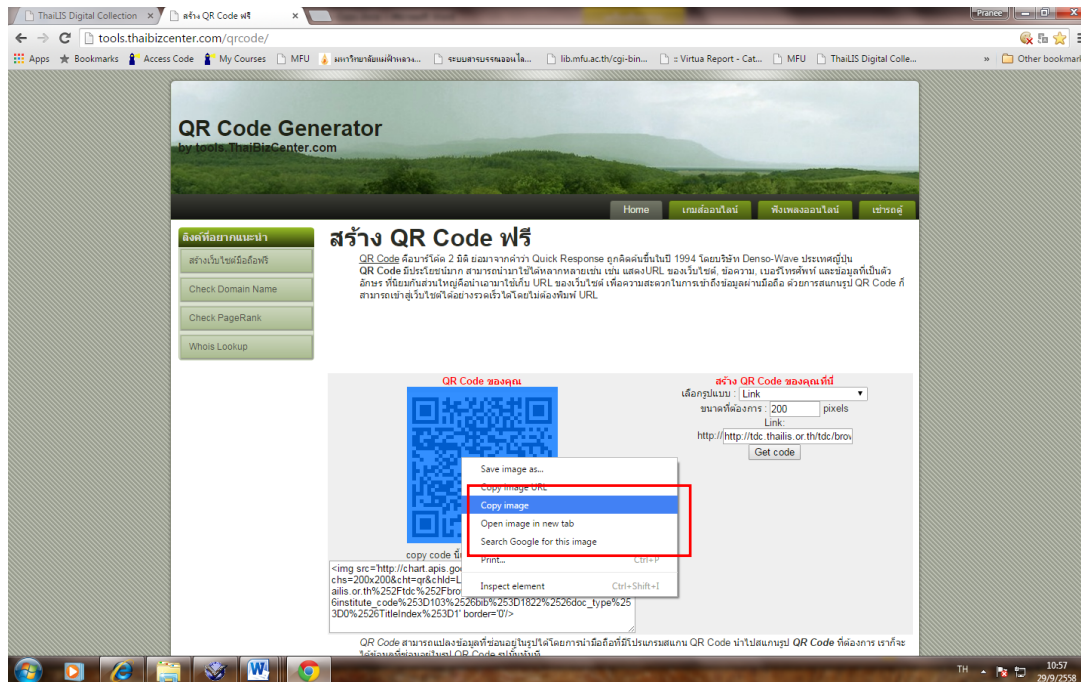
ThaiLIS Digital Collection ×
สร้าง QR Code ฟรี ×
Pranee
tools.thaibizcenter.com/qrcode/
Apps  Bookmarks  Access Code  My Courses  MFU  มหาวิทยาลัยแม่ฟ้าหลวง...  ระบบสารบรรณออนไล...  lib.mfu.ac.th/cgi-bin...  :: Virtua Report - Cat...  MFU  ThaiLIS Digital Colle...  »  Other bookmarks

QR Code Generator
by tools.ThaiBizCenter.com

Home | เกมส์ออนไลน์ | ฟังเพลงออนไลน์ | เช่ารถตู้

ลิงค์ที่อยากแนะนำ
สร้างเว็บไซต์มือถือฟรี
Check Domain Name
Check PageRank
Whois Lookup

สร้าง QR Code ฟรี
QR Code คือบาร์โค้ด 2 มิติ ย่อมาจากคำว่า Quick Response ถูกคิดค้นขึ้นในปี 1994 โดยบริษัท Denso-Wave ประเทศญี่ปุ่น
QR Code มีประโยชน์มาก สามารถนำมาใช้ได้หลากหลายเช่น เช่น แสดงURL ของเว็บไซต์, ข้อความ, เบอร์โทรศัพท์ และข้อมูลที่เป็นตัวอักษร ที่นิยมกันส่วนใหญ่คือนำเอามาใช้เก็บ URL ของเว็บไซต์ เพื่อความสะดวกในการเข้าถึงข้อมูลผ่านมือถือ ด้วยการสแกนรูป QR Code ก็สามารถเข้าสู่เว็บไซต์ได้อย่างรวดเร็วได้โดยไม่ต้องพิมพ์ URL

QR Code ของคุณ
สร้าง QR Code ของคุณที่นี่
เลือกรูปแบบ : Link
ขนาดที่ต้องการ : 200 pixels
Link:
http:// http://tdc.thailis.or.th/tdc/brov
Get code

Save image as...
Copy image URL
Copy image
Open image in new tab
Search Google for this image
Print... Ctrl+P
Inspect element Ctrl+Shift+I

copy code นี้
<img src='http://chart.apis.goo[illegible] chs=200x200&cht=qr&chld=L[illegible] ailis.or.th%252Ftdc%252Fbro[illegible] 6institute_code%253D103%2526bib%253D1822%2526doc_type%25 3D0%2526TitleIndex%253D1' border='0'/>

QR Code สามารถแปลงข้อมูลที่ซ่อนอยู่ในรูปได้โดยการนำมือถือที่มีโปรแกรมสแกน QR Code นำไปสแกนรูป QR Code ที่ต้องการ เราก็จะได้ข้อมูลที่ซ่อนอยู่ในรูป QR Code นั้นทันที

TH 10:57 29/9/2558